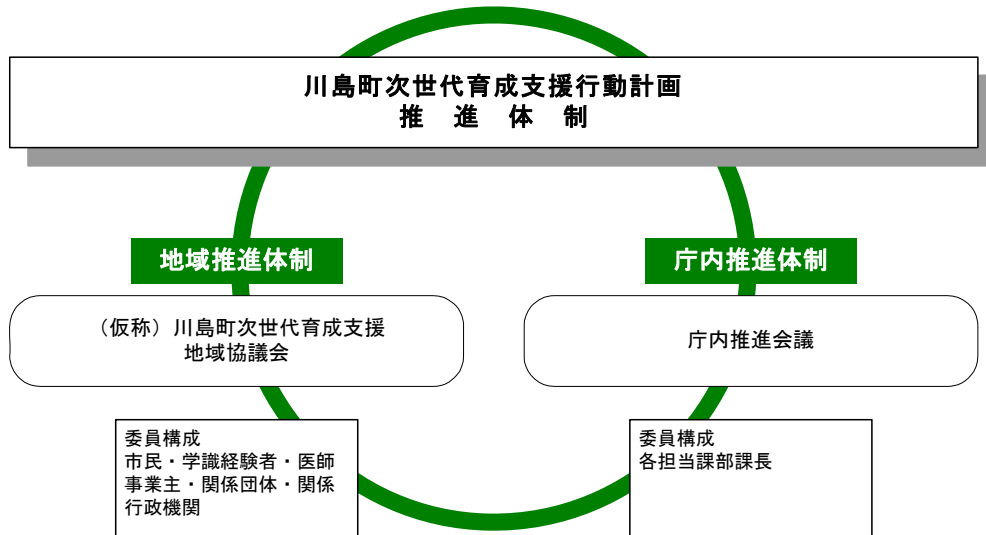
川島町次世代育成支援行動計画
推　進　体　制

地域推進体制

庁内推進体制

（仮称）川島町次世代育成支援
地域協議会

庁内推進会議

委員構成
市民・学識経験者・医師
事業主・関係団体・関係
行政機関

委員構成
各担当課部課長